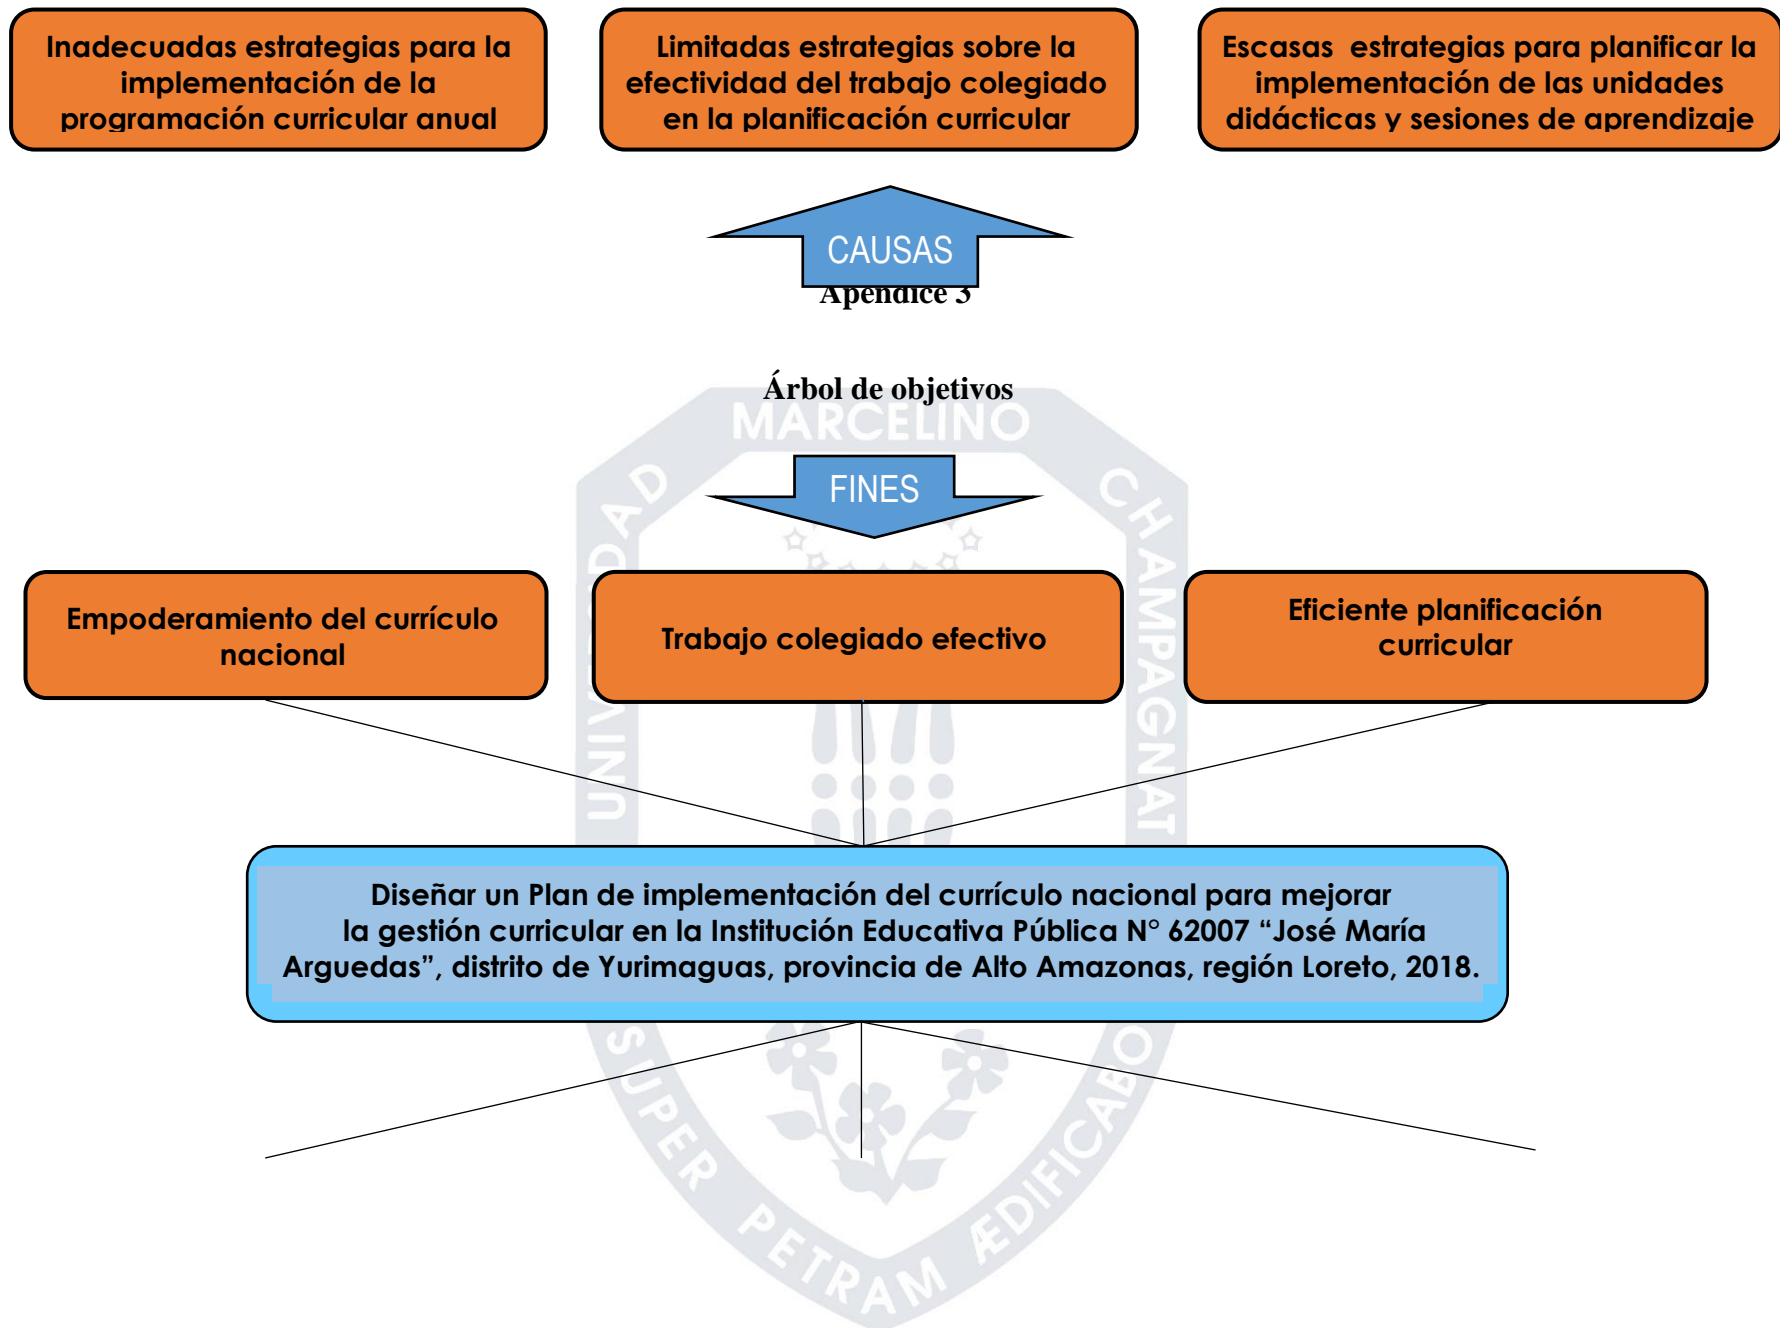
Inadecuadas estrategias para la implementación de la programación curricular anual

Limitadas estrategias sobre la efectividad del trabajo colegiado en la planificación curricular

Escasas estrategias para planificar la implementación de las unidades didácticas y sesiones de aprendizaje

CAUSAS

Apéndice 3

Árbol de objetivos

MARCELINO

UNIVERSIDAD

CHAMPAGNAT

FINES

Empoderamiento del currículo nacional

Trabajo colegiado efectivo

Eficiente planificación curricular

Diseñar un Plan de implementación del currículo nacional para mejorar la gestión curricular en la Institución Educativa Pública N° 62007 "José María Arguedas", distrito de Yurimaguas, provincia de Alto Amazonas, región Loreto, 2018.

SUPER PETRAM ÆDIFICABO